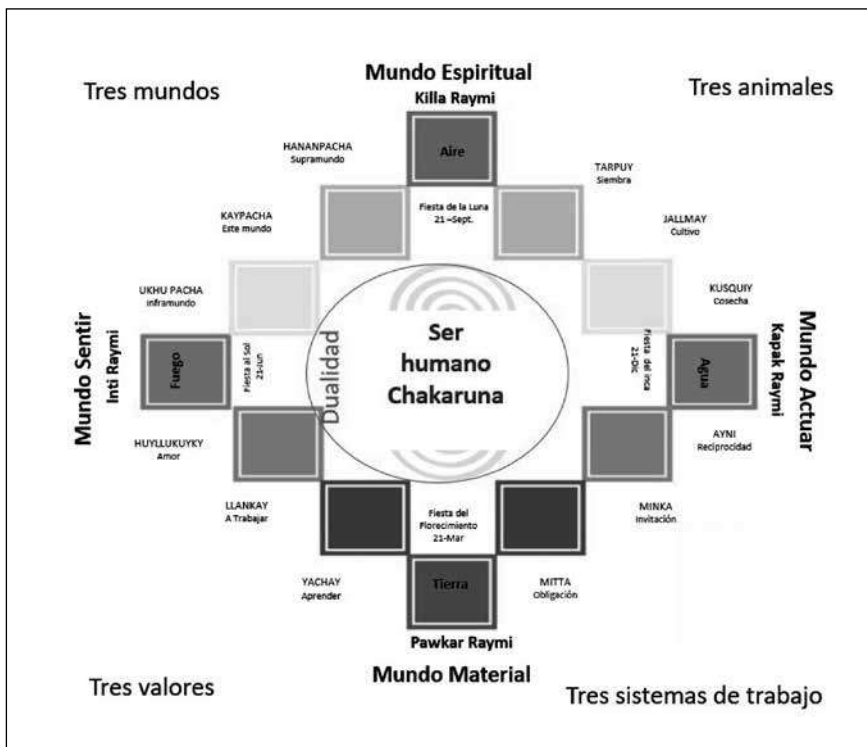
Tres mundos

Mundo Espiritual
Killa Raymi

Tres animales

Aire

HANANPACHA
Supramundo

TARPUY
Siembra

Fiesta de la Luna
21 –Sept.

KAYPACHA
Este mundo

JALLMAY
Cultivo

UKHU PACHA
Inframundo

KUSQUIY
Cosecha

Mundo Sentir
Inti Raymi

Fuego

Fiesta al Sol
21-Jun

Dualidad

Ser humano Chakaruna

Fiesta del inca
21-Dic

Agua

Mundo Actuar
Kapak Raymi

HUYLLUKUYKY
Amor

AYNI
Reciprocidad

LLANKAY
A Trabajar

Fiesta del Florecimiento
21-Mar

MINKA
Invitación

YACHAY
Aprender

Tierra

MITTA
Obligación

Pawkar Raymi
Mundo Material

Tres valores

Tres sistemas de trabajo